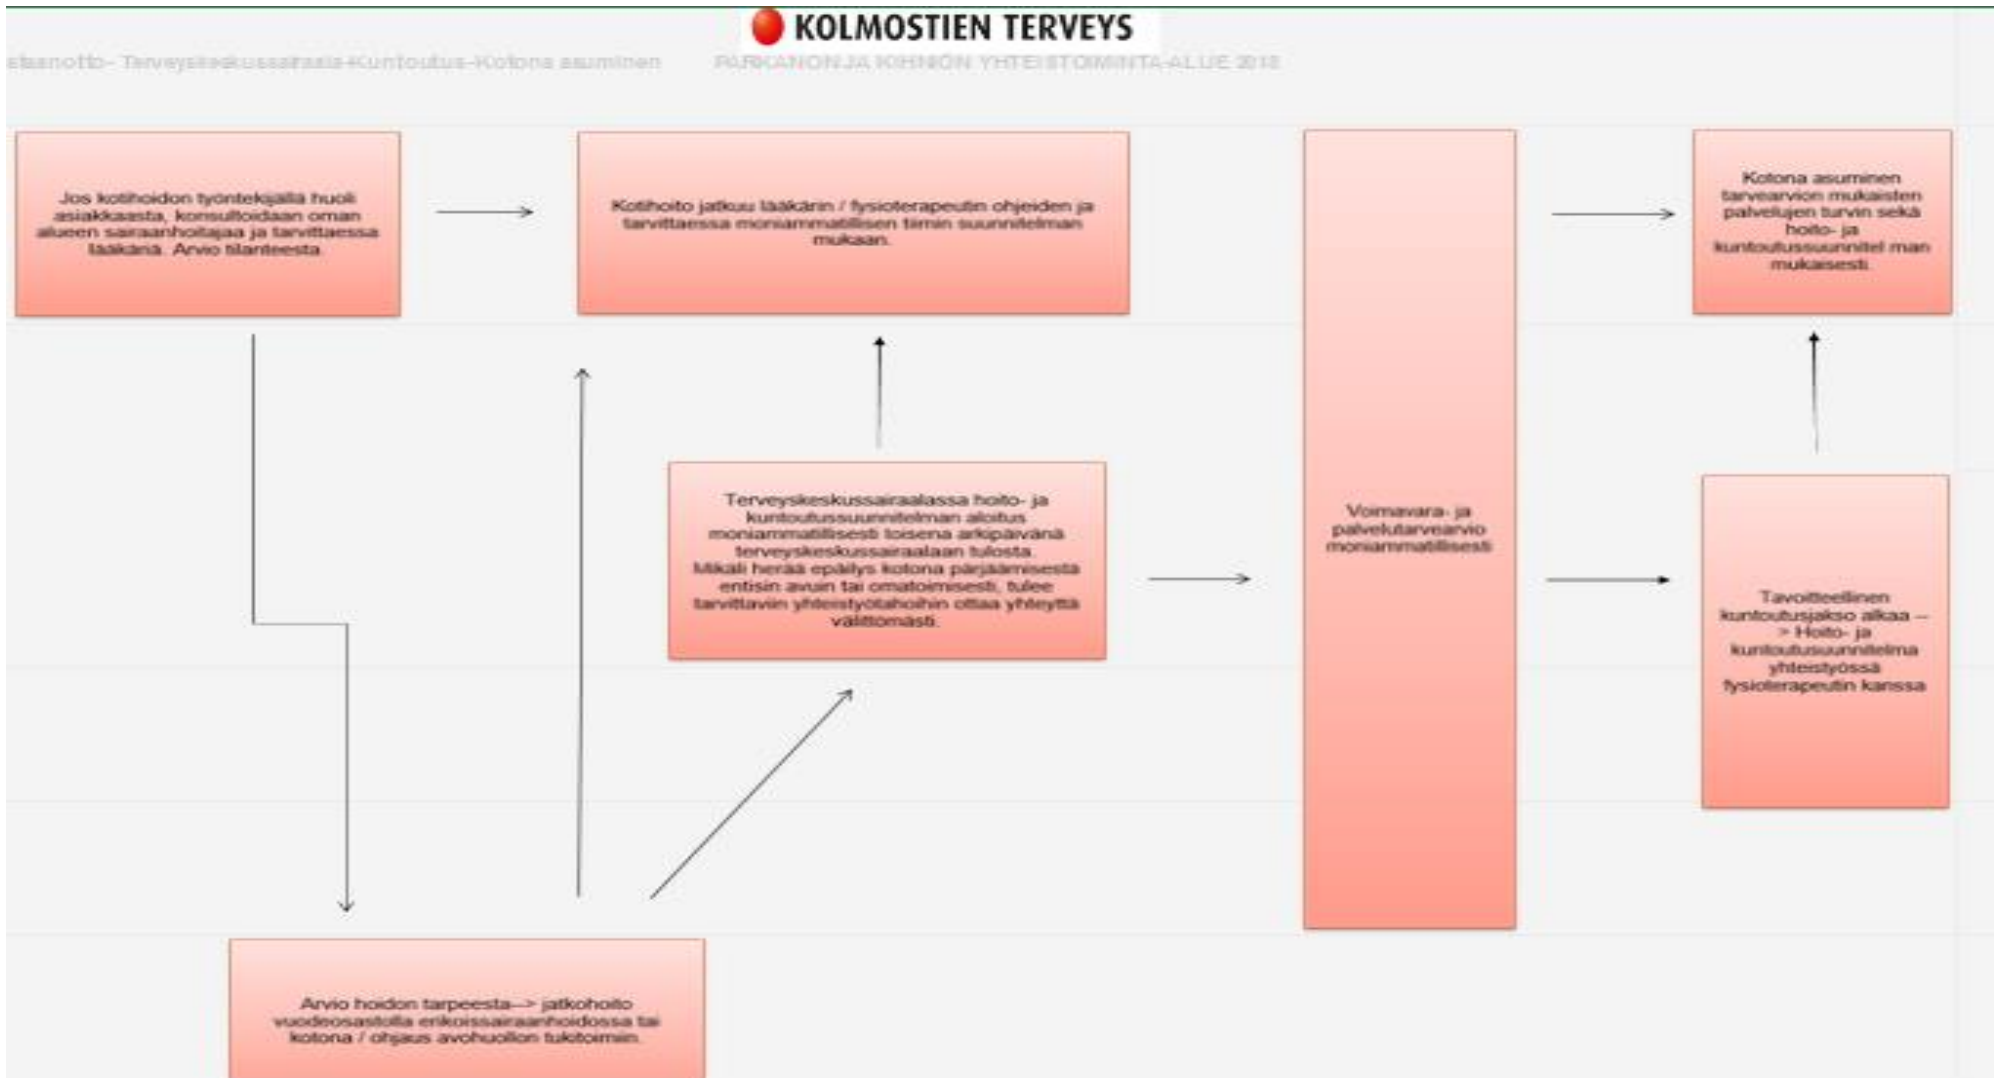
KOLMOSTIEN TERVEYS

staanotto- Terveyskeskussairaala-Kuntoutus-Kotona asuminen

PARKANON JA KIHNIÖN YHTEISTOIMINTA-ALUE 2018

Jos kotihoidon työntekijällä huoli asiakkaasta, konsultoidaan oman alueen sairaanhoitajaa ja tarvittaessa lääkäriä. Arvio tilanteesta

Kotihoito jatkuu lääkärin / fysioterapeutin ohjeiden ja tarvittaessa moniammatillisen tiimin suunnitelman mukaan.

Kotona asuminen tarvearvion mukaisten palvelujen turvin sekä hoito- ja kuntoutussuunnitel man mukaisesti

Terveyskeskussairaalassa hoito- ja kuntoutussuunnitelman aloitus moniammatillisesti toisena arkipäivänä terveyskeskussairaalaan tulosta. Mikäli herää epäilys kotona pärjäämisestä entisin avuin tai omatoimisesti, tulee tarvittaviin yhteistyötahoihin ottaa yhteyttä välittömästi.

Voimavara- ja palvelutarvearvio moniammatillisesti

Tavoitteellinen kuntoutusjakso alkaa --> Hoito- ja kuntoutussuunnitelma yhteistyössä fysioterapeutin kanssa

Arvio hoidon tarpeesta--> jatkohoito vuodeosastolla erikoissairaanhoidossa tai kotona / ohjaus avohuollon tukitoimiin.